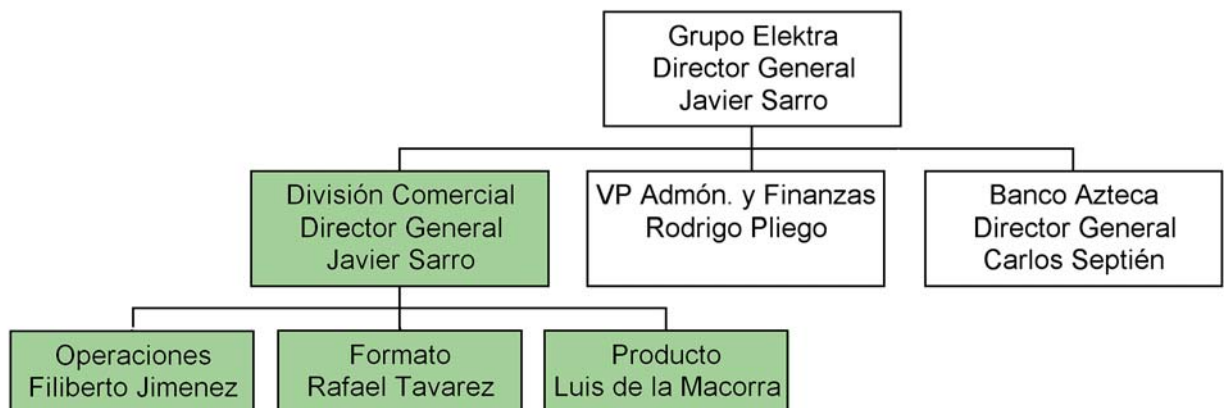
Grupo Elektra
Director General
Javier Sarro

División Comercial
Director General
Javier Sarro

VP Admón. y Finanzas
Rodrigo Pliego

Banco Azteca
Director General
Carlos Septién

Operaciones
Filiberto Jimenez

Formato
Rafael Tavarez

Producto
Luis de la Macorra